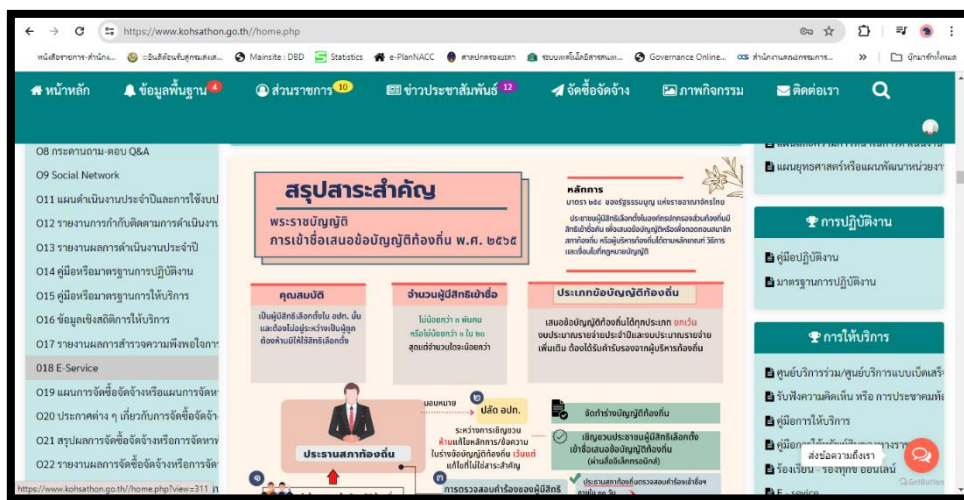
https://www.kohsathon.go.th//home.php

หนังสือราชการ-สำนัก... | ระเบิดสืบค้นสิ่งแวดล้อม... | Mainsite : DBD | Statistics | e-PlanNACC | ศาลปกครองสงขลา | ระบบแผนที่เสียภาษี... | Governance Online... | สำนักงานคณะกรรมการ... | » | บุ๊กมาร์กทั้งหมด

หน้าหลัก | ข้อมูลพื้นฐาน 4 | ส่วนราชการ 10 | ข่าวประชาสัมพันธ์ 12 | จัดซื้อจัดจ้าง | ภาพกิจกรรม | ติดต่อเรา

O8 กระดานถาม-ตอบ Q&A
O9 Social Network
O11 แผนดำเนินงานประจำปีและการใช้งบป
O12 รายงานการกำกับติดตามการดำเนินงา
O13 รายงานผลการดำเนินงานประจำปี
O14 คู่มือหรือมาตรฐานการปฏิบัติงาน
O15 คู่มือหรือมาตรฐานการให้บริการ
O16 ข้อมูลเชิงสถิติการให้บริการ
O17 รายงานผลการสำรวจความพึงพอใจการ
O18 E-Service
O19 แผนการจัดซื้อจัดจ้างหรือแผนการจัดห
O20 ประกาศต่าง ๆ เกี่ยวกับการจัดซื้อจัดจ้า
O21 สรุปผลการจัดซื้อจัดจ้างหรือการจัดหา
O22 รายงานผลการจัดซื้อจัดจ้างหรือการจัด

สรุปสาระสำคัญ
พระราชบัญญัติ
การเข้าชื่อเสนอข้อบัญญัติท้องถิ่น พ.ศ. ๒๕๖๕

หลักการ
มาตรา ๒๕๔ ของรัฐธรรมนูญ แห่งราชอาณาจักรไทย
ประชาชนผู้มีสิทธิเลือกตั้งในองค์กรปกครองส่วนท้องถิ่นมีสิทธิเข้าชื่อกัน เพื่อเสนอข้อบัญญัติหรือเพื่อถอดถอนสมาชิกสภาท้องถิ่น หรือผู้บริหารท้องถิ่นได้ตามหลักเกณฑ์ วิธีการและเงื่อนไขที่กฎหมายบัญญัติ

คุณสมบัติ
เป็นผู้มีสิทธิเลือกตั้งใน อปท. นั้น และต้องไม่อยู่ระหว่างเป็นผู้ถูกต้องห้ามมิให้ใช้สิทธิเลือกตั้ง

จำนวนผู้มีสิทธิเข้าชื่อ
ไม่น้อยกว่า ๕ พันคน หรือไม่น้อยกว่า ๑ ใน ๒๐ สุดแต่จำนวนใดจะน้อยกว่า

ประเภทข้อบัญญัติท้องถิ่น
เสนอข้อบัญญัติท้องถิ่นได้ทุกประเภท ยกเว้น งบประมาณรายจ่ายประจำปีและงบประมาณรายจ่ายเพิ่มเติม ต้องได้รับคำรับรองจากผู้บริหารท้องถิ่น

มอบหมาย
ปลัด อปท.
ระหว่างการเชิญชวน ห้ามแก้ไขหลักการ/ข้อความในร่างข้อบัญญัติท้องถิ่น เว้นแต่ แก้ไขที่ไม่ใช่สาระสำคัญ
จัดทำร่างข้อบัญญัติท้องถิ่น
เชิญชวนประชาชนผู้มีสิทธิเลือกตั้งเข้าชื่อเสนอข้อบัญญัติท้องถิ่น (ผ่านสื่ออิเล็กทรอนิกส์)
ประธานสภาท้องถิ่น
ตรวจสอบคำร้องของผู้มีสิทธิ

แผนยุทธศาสตร์หรือแผนพัฒนาหน่วยงา

การปฏิบัติงาน
คู่มือปฏิบัติงาน
มาตรฐานการปฏิบัติงาน

การให้บริการ
ศูนย์บริการร่วม/ศูนย์บริการแบบเบ็ดเสร็
รับฟังความคิดเห็น หรือ การประชาพิจ
คู่มือการให้บริการ
คู่มือ
ร้องเรียน - ร้องทุกข์ ออนไลน์
E-service

ส่งข้อความถึงเรา

https://www.kohsathon.go.th//home.php?view=311